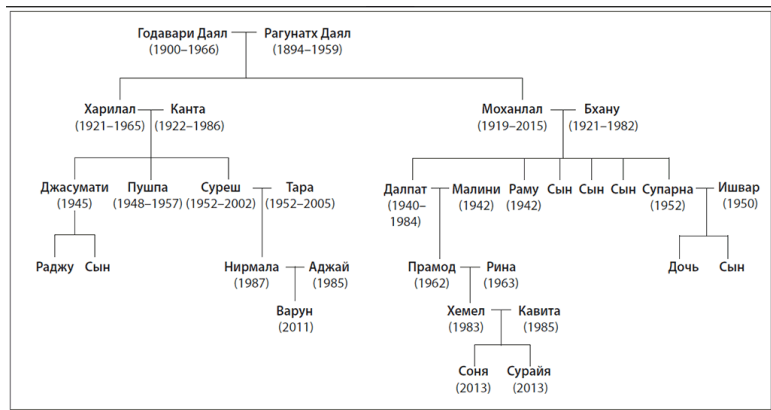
Годавари Даял (1900–1966)
Рагунатх Даял (1894–1959)

Харилал (1921–1965)
Канта (1922–1986)
Моханлал (1919–2015)
Бхану (1921–1982)

Джасумати (1945)
Пушпа (1948–1957)
Суреш (1952–2002)
Тара (1952–2005)
Далпат (1940–1984)
Малини (1942)
Раму (1942)
Сын
Сын
Сын
Супарна (1952)
Ишвар (1950)

Раджу
Сын
Нирмала (1987)
Аджай (1985)
Прамод (1962)
Рина (1963)
Дочь
Сын

Варун (2011)
Хемел (1983)
Кавита (1985)

Соня (2013)
Сурайя (2013)